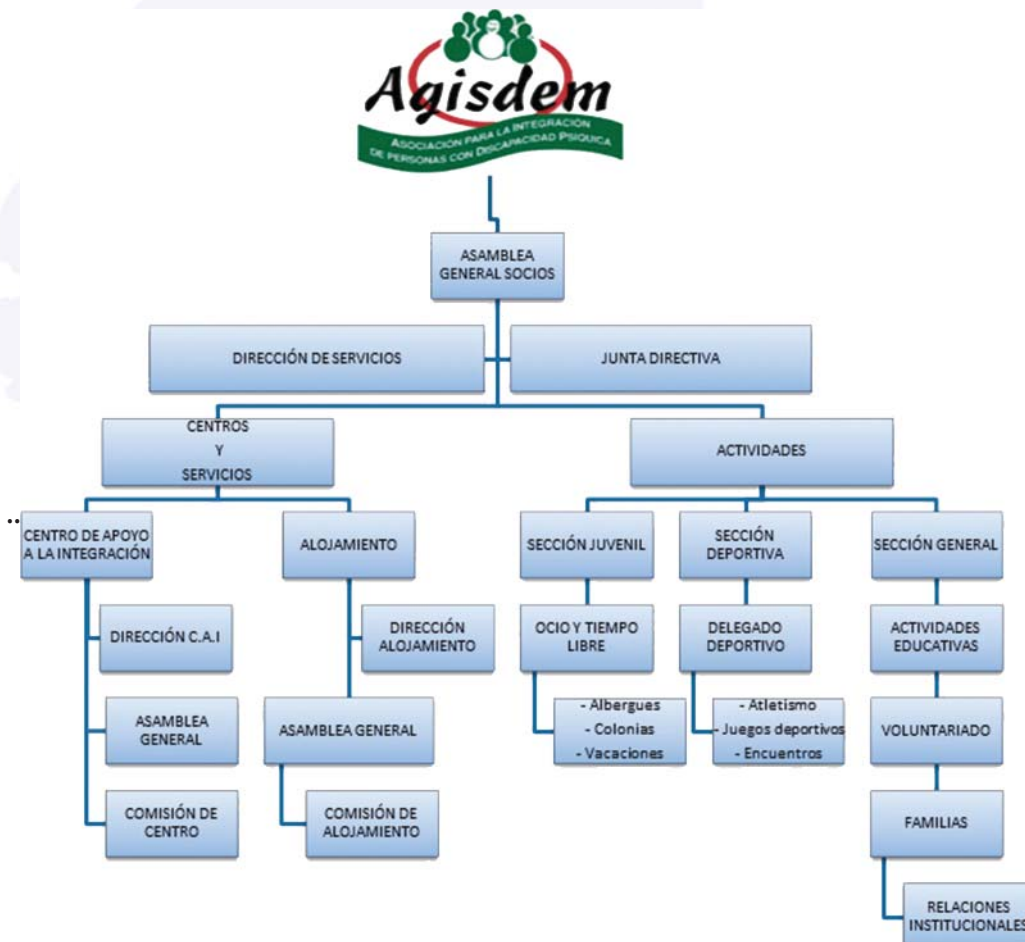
Agisdem
ASOCIACIÓN PARA LA INTEGRACIÓN DE PERSONAS CON DISCAPACIDAD PSIQUICA

ASAMBLEA GENERAL SOCIOS

DIRECCIÓN DE SERVICIOS

JUNTA DIRECTIVA

CENTROS Y SERVICIOS

ACTIVIDADES

CENTRO DE APOYO A LA INTEGRACIÓN

DIRECCIÓN C.A.I

ASAMBLEA GENERAL

COMISIÓN DE CENTRO

ALOJAMIENTO

DIRECCIÓN ALOJAMIENTO

ASAMBLEA GENERAL

COMISIÓN DE ALOJAMIENTO

SECCIÓN JUVENIL

OCIO Y TIEMPO LIBRE

- Albergues
- Colonias
- Vacaciones

SECCIÓN DEPORTIVA

DELEGADO DEPORTIVO

- Atletismo
- Juegos deportivos
- Encuentros

SECCIÓN GENERAL

ACTIVIDADES EDUCATIVAS

VOLUNTARIADO

FAMILIAS

RELACIONES INSTITUCIONALES